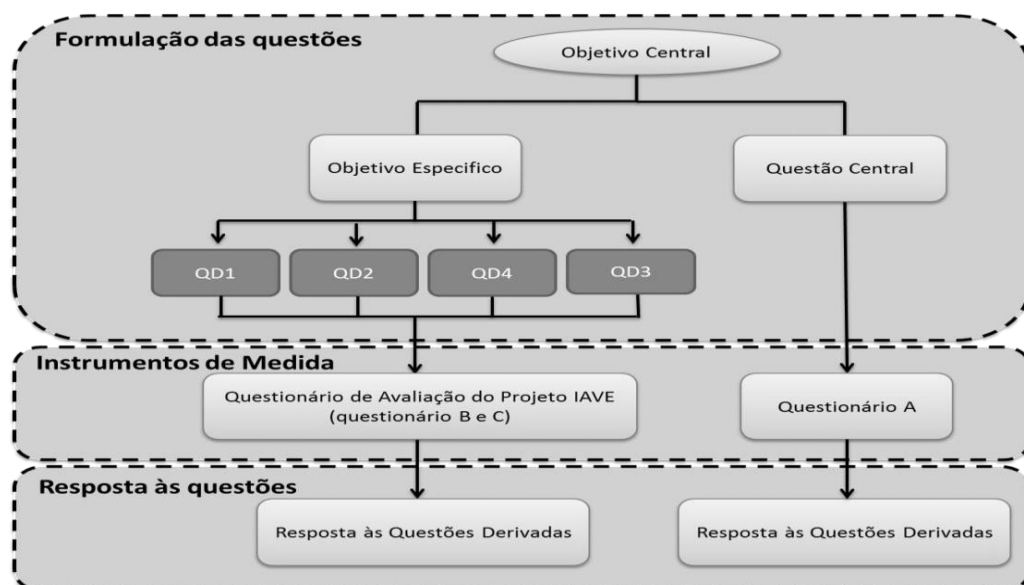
Formulação das questões

Objetivo Central

Objetivo Especifico

Questão Central

QD1

QD2

QD4

QD3

Instrumentos de Medida

Questionário de Avaliação do Projeto IAVE (questionário B e C)

Questionário A

Resposta às questões

Resposta às Questões Derivadas

Resposta às Questões Derivadas